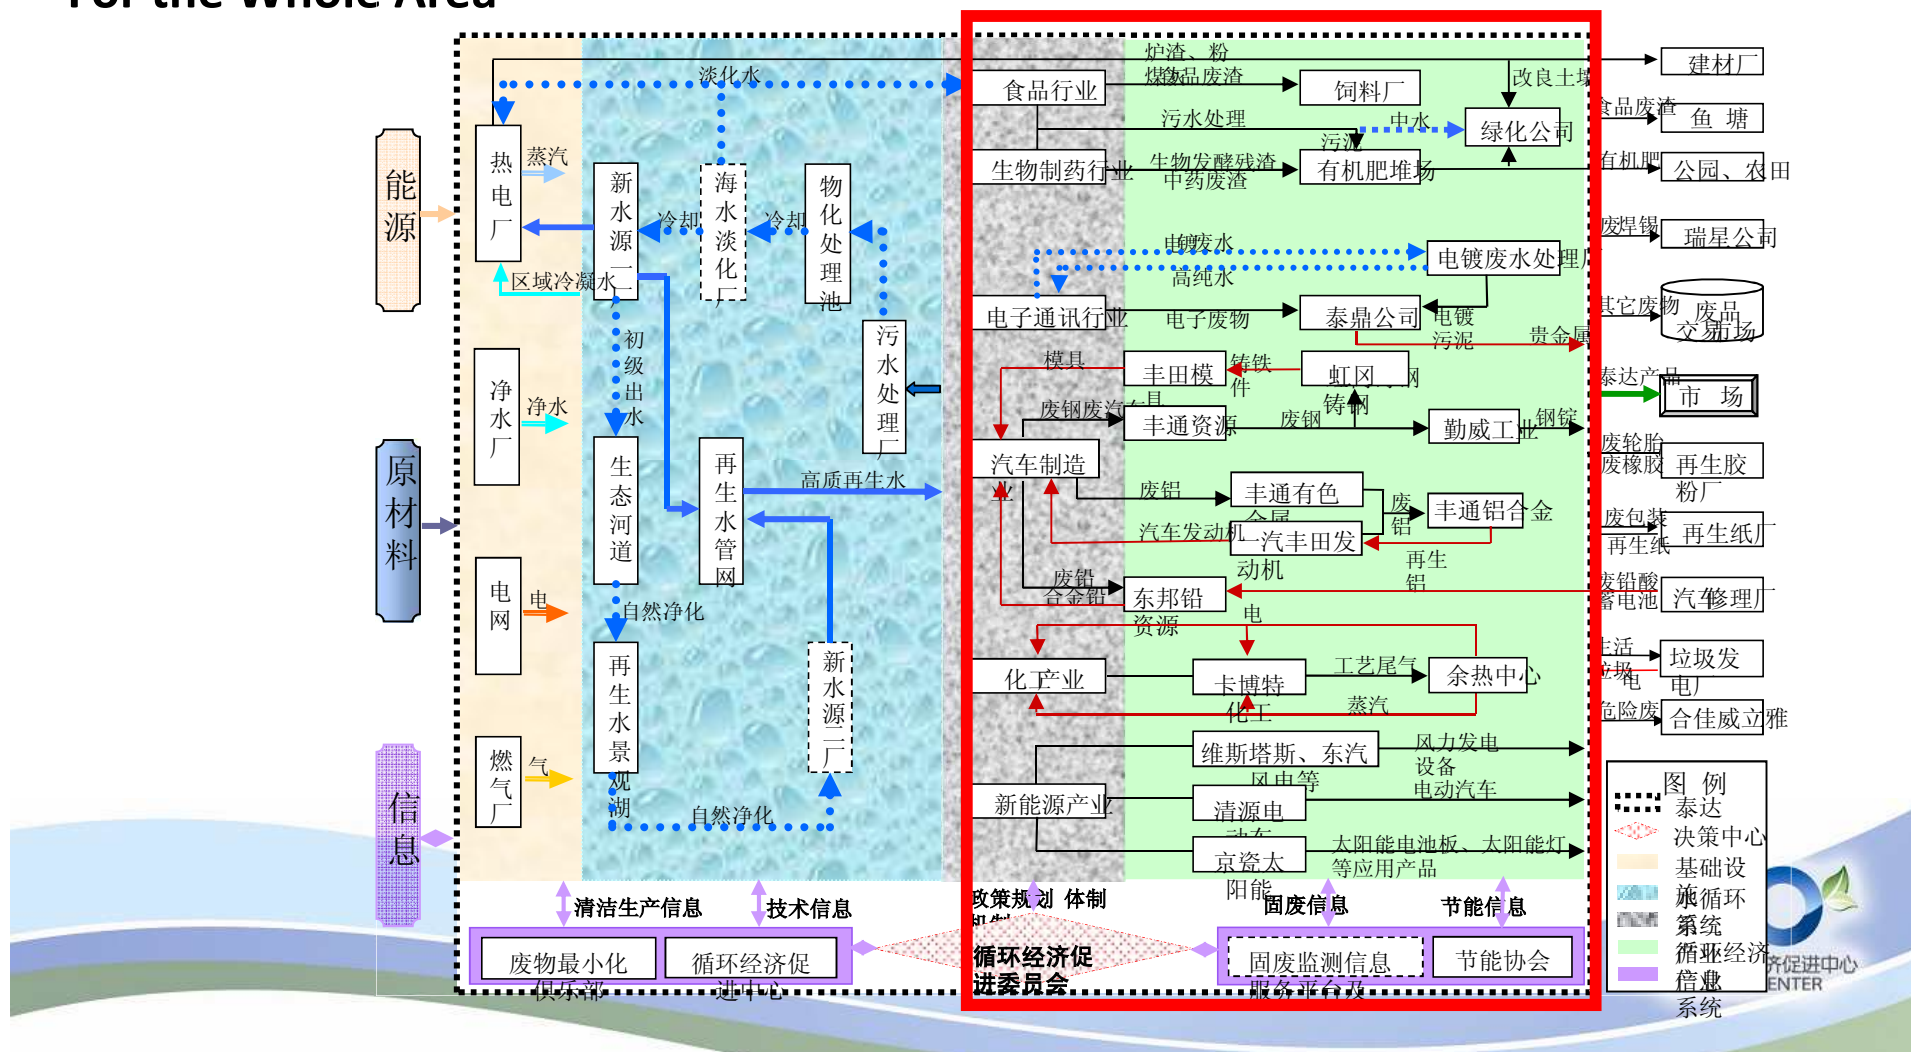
For the Whole Area

能源

原材料

信息

热电厂

蒸汽

区域冷凝水

净水厂

净水

电网

电

燃气厂

气

新水源一厂

海水淡化厂

物化处理池

淡化水

冷却

冷却

污水处理厂

初级出水

生态河道

再生水管网

高质再生水

自然净化

再生水景观湖

自然净化

新水源二厂

食品行业

炉渣、粉煤灰

食品废渣

饲料厂

改良土壤

污水处理

中水

污泥

绿化公司

生物制药行业

生物发酵残渣

中药废渣

有机肥堆场

电镀废水

高纯水

电镀废水处理厂

电子通讯行业

电子废物

泰鼎公司

电镀污泥

贵金属

模具

丰田模具

铸铁件

虹冈铸钢

废钢废汽车

丰通资源

废钢

勤威工业

钢锭

汽车制造业

废铝

丰通有色金属

废铝

丰通铝合金

汽车发动机

一汽丰田发动机

再生铝

废铅合金铅

东邦铅资源

电

化工产业

卡博特化工

工艺尾气

余热中心

蒸汽

维斯塔斯、东汽风电等

风力发电设备

新能源产业

清源电动车

电动汽车

京瓷太阳能

太阳能电池板、太阳能灯等应用产品

建材厂

食品废渣

鱼塘

有机肥

公园、农田

废焊锡

瑞星公司

其它废物

废品交易场

泰达产品

市场

废轮胎

废橡胶

再生胶粉厂

废包装

再生纸

再生纸厂

废铅酸蓄电池

汽修理厂

生活垃圾

垃圾发电厂

危险废

合佳威立雅

清洁生产信息

技术信息

政策规划 体制机制

固废信息

节能信息

废物最小化俱乐部

循环经济促进中心

循环经济促进委员会

固废监测信息服务平台

节能协会

图例

泰达

决策中心

基础设施

水循环系统

循环经济

信息系统

济促进中心

ENTER